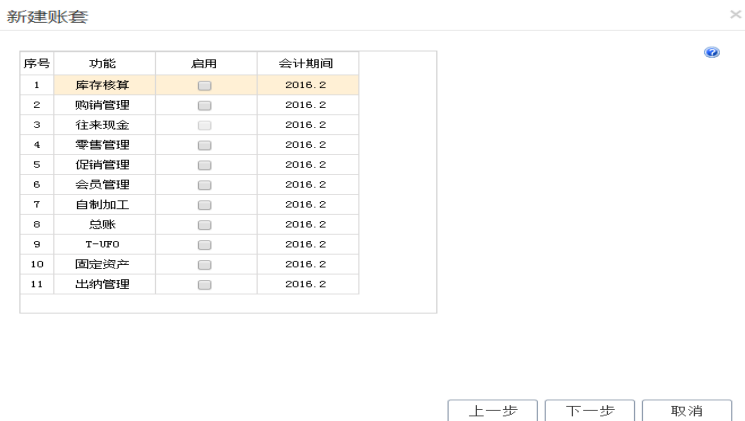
新建账套

×

| 序号 | 功能 | 启用 | 会计期间 |
|---|---|---|---|
| 1 | 库存核算 | | 2016.2 |
| 2 | 购销管理 | | 2016.2 |
| 3 | 往来现金 | | 2016.2 |
| 4 | 零售管理 | | 2016.2 |
| 5 | 促销管理 | | 2016.2 |
| 6 | 会员管理 | | 2016.2 |
| 7 | 自制加工 | | 2016.2 |
| 8 | 总账 | | 2016.2 |
| 9 | T-UFO | | 2016.2 |
| 10 | 固定资产 | | 2016.2 |
| 11 | 出纳管理 | | 2016.2 |

上一步 下一步 取消